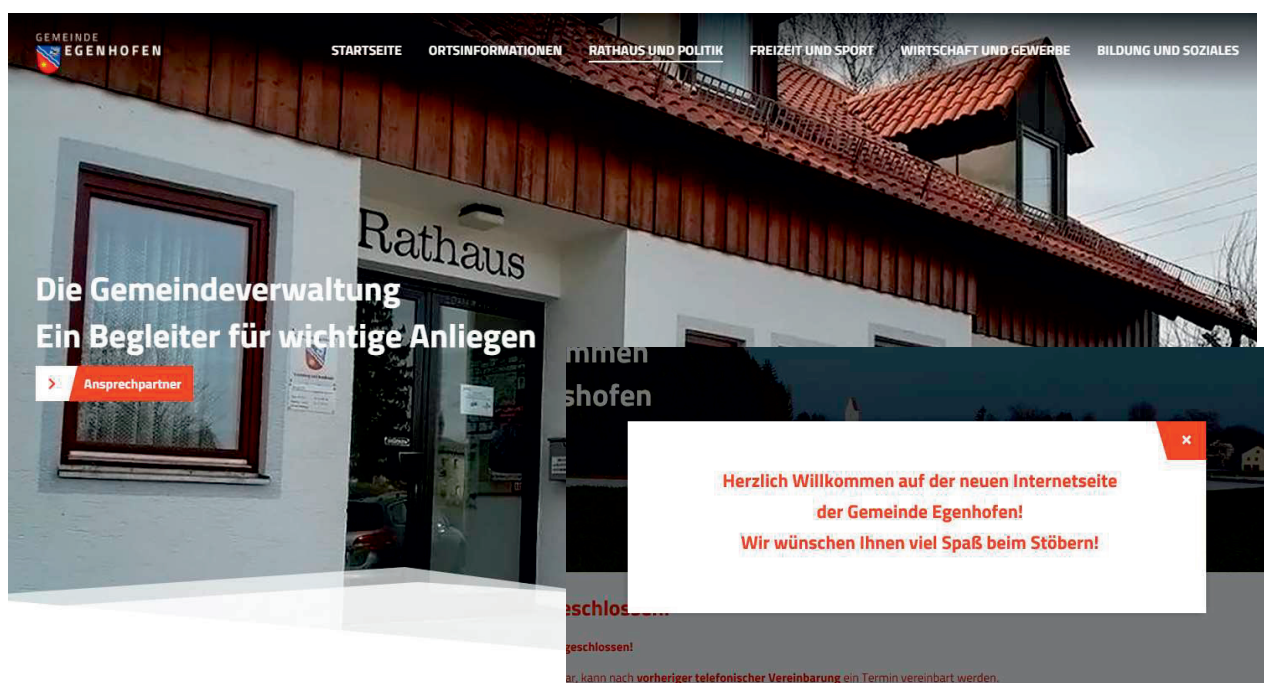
GEMEINDE
EGENHOFEN

STARTSEITE ORTSINFORMATIONEN RATHAUS UND POLITIK FREIZEIT UND SPORT WIRTSCHAFT UND GEWERBE BILDUNG UND SOZIALES

Rathaus

Die Gemeindeverwaltung
Ein Begleiter für wichtige Anliegen

Ansprechpartner

mmen
shofen

×

Herzlich Willkommen auf der neuen Internetseite der Gemeinde Egenhofen!
Wir wünschen Ihnen viel Spaß beim Stöbern!

eschlossen

geschlossen!

ar, kann nach vorheriger telefonischer Vereinbarung ein Termin vereinbart werden.